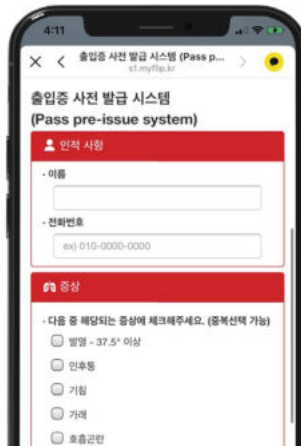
4:11

출입증 사전 발급 시스템 (Pass p...
s1.myflip.kr

출입증 사전 발급 시스템
(Pass pre-issue system)

인적 사항

· 이름

· 전화번호

ex) 010-0000-0000

증상

· 다음 중 해당되는 증상에 체크해주세요. (중복선택 가능)

발열 - 37.5° 이상

인후통

기침

가래

호흡곤란